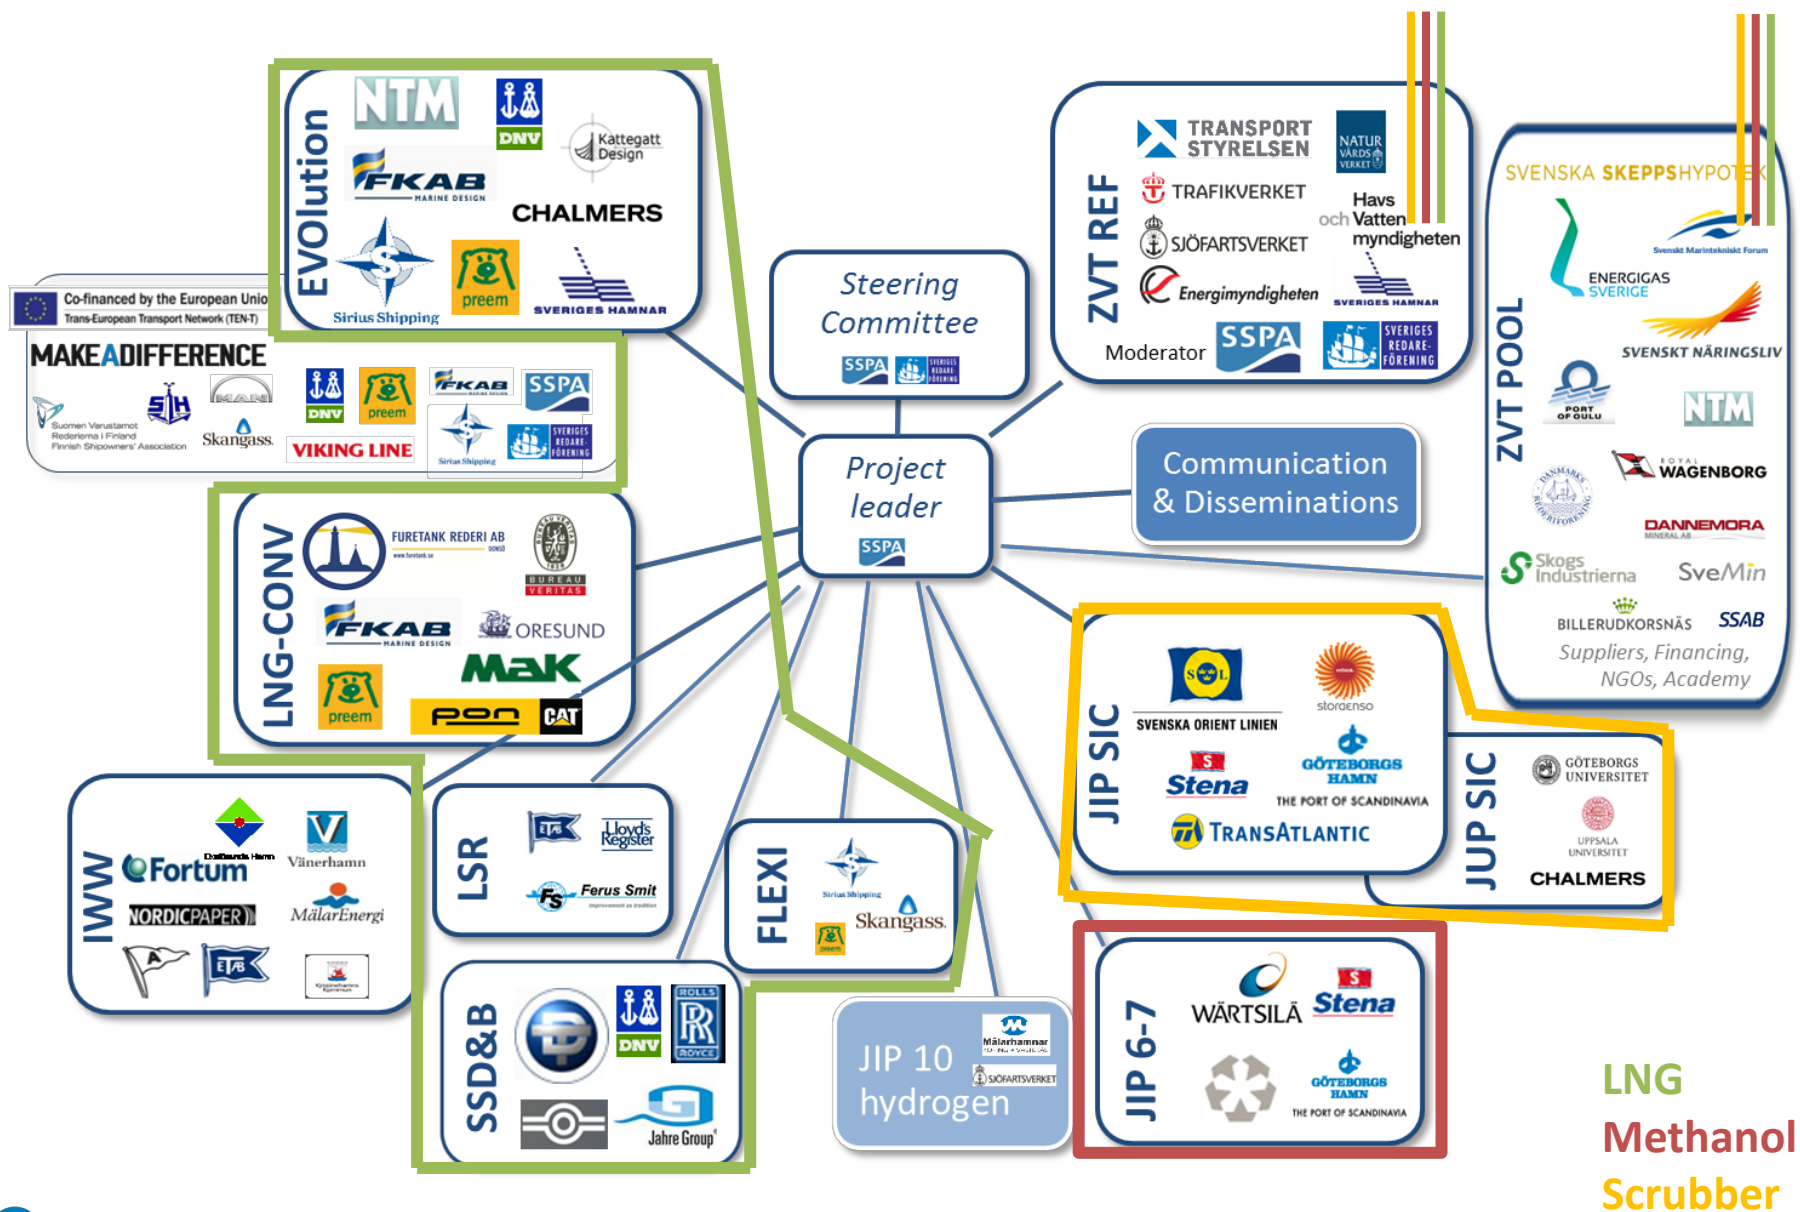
EVOlution

NTM

DNV

Kattegatt Design

FKAB MARINE DESIGN

CHALMERS

Sirius Shipping

preem

SVERIGES HAMNAR

Co-financed by the European Unio
Trans-European Transport Network (TEN-T)

MAKEADIFFERENCE

Suomen Varustamot Rederierna i Finland Finnish Shipowners' Association

MAN

Skangass

DNV

preem

VIKING LINE

FKAB

SSPA

Sirius Shipping

SVERIGES REDARE-FÖRENING

Steering Committee

SSPA

SVERIGES REDARE-FÖRENING

ZVT REF

TRANSPORT STYRELSEN

NATUR VÅRDS VERKET

TRAFIKVERKET

Havs och Vatten myndigheten

SJÖFARTSVERKET

Energimyndigheten

SVERIGES HAMNAR

Moderator

SSPA

SVERIGES REDARE-FÖRENING

ZVT POOL

SVENSKA SKEPPSHYPOTEK

Svenskt Marintekniskt Forum

ENERGIGAS SVERIGE

SVENSKT NÄRINGSLIV

PORT OF OULU

NTM

ROYAL WAGENBORG

DANMARKS REDERIFORENING

DANNEMORA MINERAL AB

Skogs Industrierna

SveMin

BILLERUDKORSNÄS

SSAB

Suppliers, Financing, NGOs, Academy

Project leader

SSPA

Communication & Disseminations

LNG-CONV

FURETANK REDERI AB

BUREAU VERITAS

FKAB MARINE DESIGN

ORESUND

MaK

preem

pon

CAT

JIP SIC

SVENSKA ORIENT LINIEN

storaenso

Stena

GÖTEBORGS HAMN THE PORT OF SCANDINAVIA

TRANSATLANTIC

JUP SIC

GÖTEBORGS UNIVERSITET

UPPSALA UNIVERSITET

CHALMERS

IWW

Fortum

Vänerhamn

NORDICPAPER

MälarEnergi

LSR

Lloyd's Register

Ferus Smit

FLEXI

Sirius Shipping

Skangass

preem

SSD&B

DNV

ROLLS ROYCE

Jahre Group

JIP 10 hydrogen

Mälarhamnar

SJÖFARTSVERKET

JIP 6-7

WÄRTSILÄ

Stena

GÖTEBORGS HAMN THE PORT OF SCANDINAVIA

LNG
Methanol
Scrubber